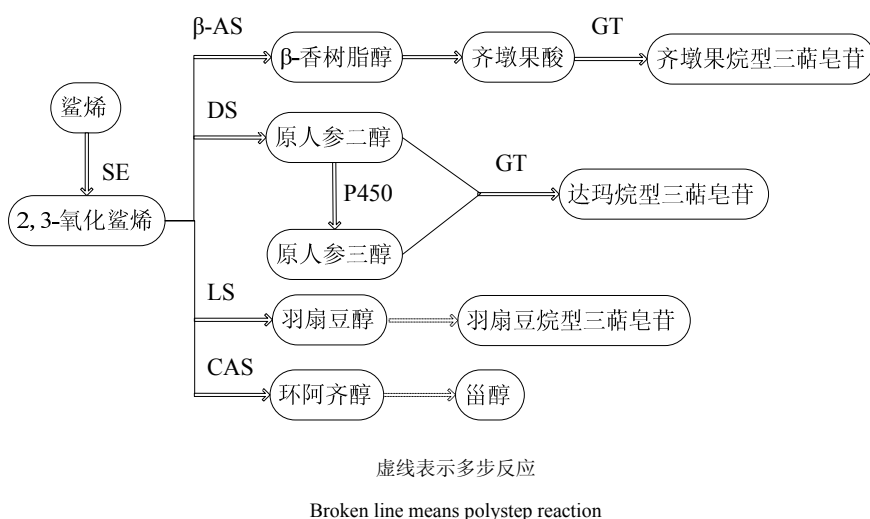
鲨烯

SE

2, 3-氧化鲨烯

β-AS

β-香树脂醇

齐墩果酸

GT

齐墩果烷型三萜皂苷

DS

原人参二醇

P450

原人参三醇

GT

达玛烷型三萜皂苷

LS

羽扇豆醇

羽扇豆烷型三萜皂苷

CAS

环阿齐醇

甾醇

虚线表示多步反应

Broken line means polystep reaction